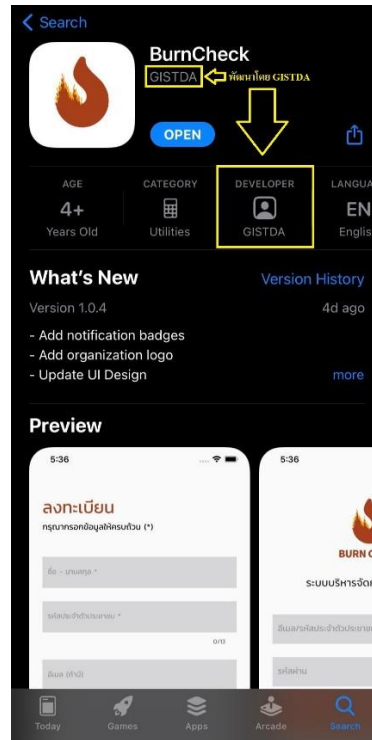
< Search

BurnCheck
GISTDA พัฒนาโดย GISTDA

OPEN

AGE
4+
Years Old

CATEGORY
Utilities

DEVELOPER
GISTDA

LANGUA
EN
Englis

What's New
Version History
Version 1.0.4
4d ago
- Add notification badges
- Add organization logo
- Update UI Design
more

Preview

5:36
ลงทะเบียน
กรุณากรอกข้อมูลให้ครบถ้วน (*)
ชื่อ - นามสกุล *
รหัสประจำตัวประชาชน *
0/13
อีเมล (ถ้ามี)

5:36
BURN C
ระบบบริหารจัด
อีเมล/รหัสประจำตัวประชาช
รหัสผ่าน

Today
Games
Apps
Arcade
Search